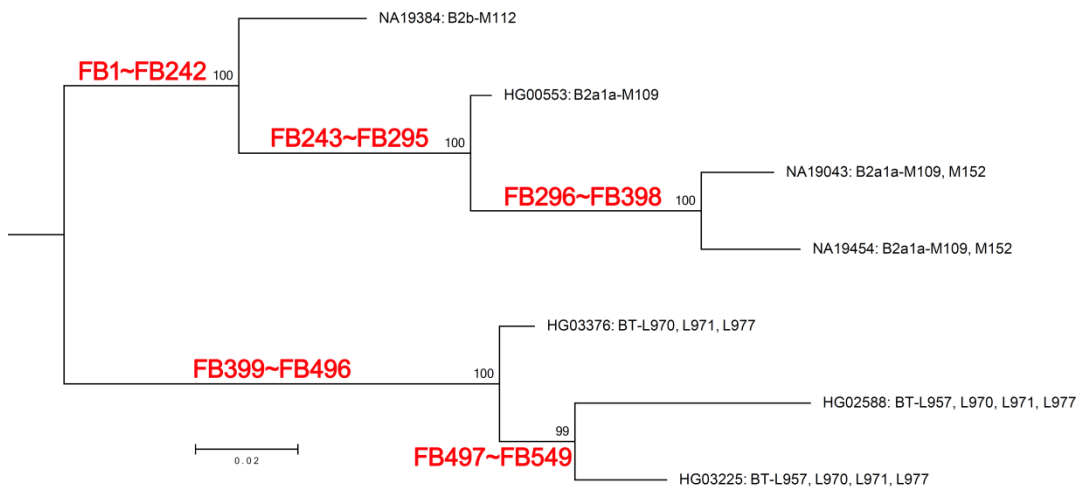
NA19384: B2b-M112

FB1~FB242 100

HG00553: B2a1a-M109

FB243~FB295 100

NA19043: B2a1a-M109, M152

FB296~FB398 100

NA19454: B2a1a-M109, M152

HG03376: BT-L970, L971, L977

FB399~FB496 100

HG02588: BT-L957, L970, L971, L977

99

0.02

FB497~FB549

HG03225: BT-L957, L970, L971, L977